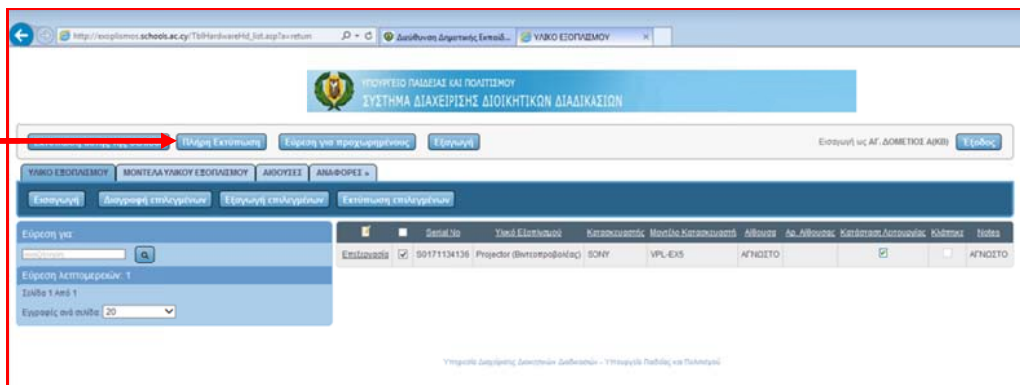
http://exoplismos.schools.ac.cy/TblHardwareHd_list.asp?a=return
Διεύθυνση Δημοτικής Εκπαίδ...
ΥΛΙΚΟ ΕΞΟΠΛΙΣΜΟΥ

ΥΠΟΥΡΓΕΙΟ ΠΑΙΔΕΙΑΣ ΚΑΙ ΠΟΛΙΤΙΣΜΟΥ
ΣΥΣΤΗΜΑ ΔΙΑΧΕΙΡΙΣΗΣ ΔΙΟΙΚΗΤΙΚΩΝ ΔΙΑΔΙΚΑΣΙΩΝ

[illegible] Πλήρη Εκτύπωση Εύρεση για προχωρημένους Εξαγωγή
Εισαγωγή ως ΑΓ. ΔΟΜΕΤΙΟΣ Α(ΚΒ) Έξοδος

ΥΛΙΚΟ ΕΞΟΠΛΙΣΜΟΥ ΜΟΝΤΕΛΑ ΥΛΙΚΟΥ ΕΞΟΠΛΙΣΜΟΥ ΑΙΘΟΥΣΕΣ ΑΝΑΦΟΡΕΣ »

Εισαγωγή Διαγραφή επιλεγμένων Εξαγωγή επιλεγμένων Εκτύπωση επιλεγμένων

Εύρεση για:
Αναζήτηση
Εύρεση λεπτομερειών: 1
Σελίδα 1 Από 1
Εγγραφές ανά σελίδα 20

| | | Serial No | Υλικό Εξοπλισμού | Κατασκευαστής | Μοντέλο Κατασκευαστή | Αίθουσα | Αρ. Αίθουσας | Κατάσταση Λειτουργίας | Κλάπηκε | Notes |
|---|---|---|---|---|---|---|---|---|---|---|
| Επεξεργασία | ☑ | S0171134136 | Projector (Βιντεοπροβολέας) | SONY | VPL-EX5 | ΑΓΝΩΣΤΟ | | ☑ | | ΑΓΝΩΣΤΟ |

Υπηρεσία Διαχείρισης Διοικητικών Διαδικασιών - Υπουργείο Παιδείας και Πολιτισμού